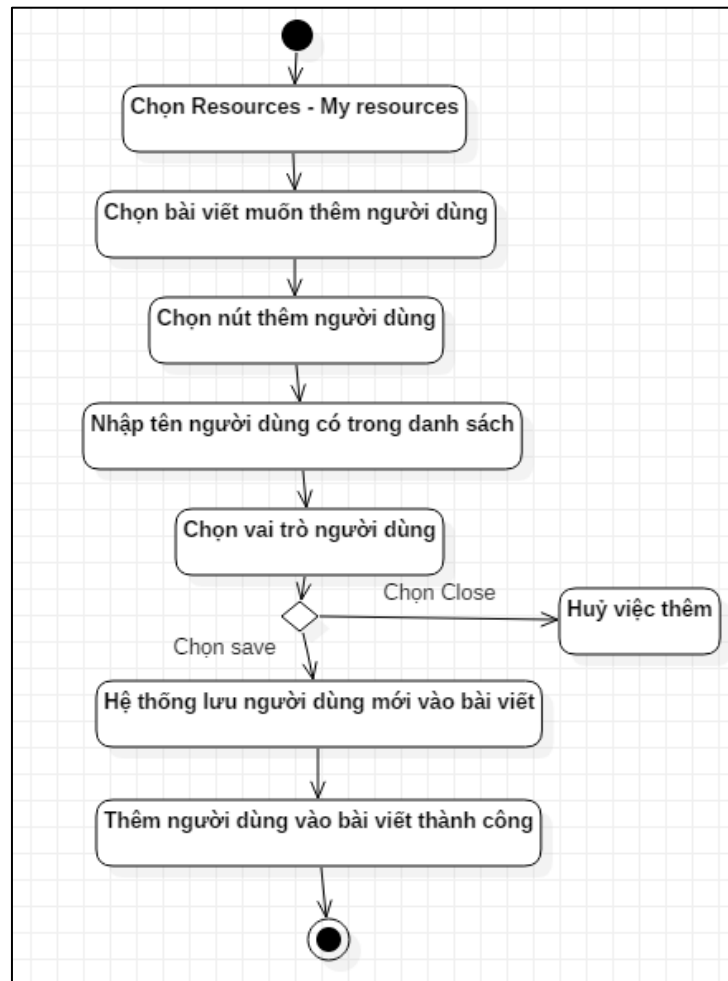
Chọn Resources - My resources

Chọn bài viết muốn thêm người dùng

Chọn nút thêm người dùng

Nhập tên người dùng có trong danh sách

Chọn vai trò người dùng

Chọn Close

Huỷ việc thêm

Chọn save

Hệ thống lưu người dùng mới vào bài viết

Thêm người dùng vào bài viết thành công